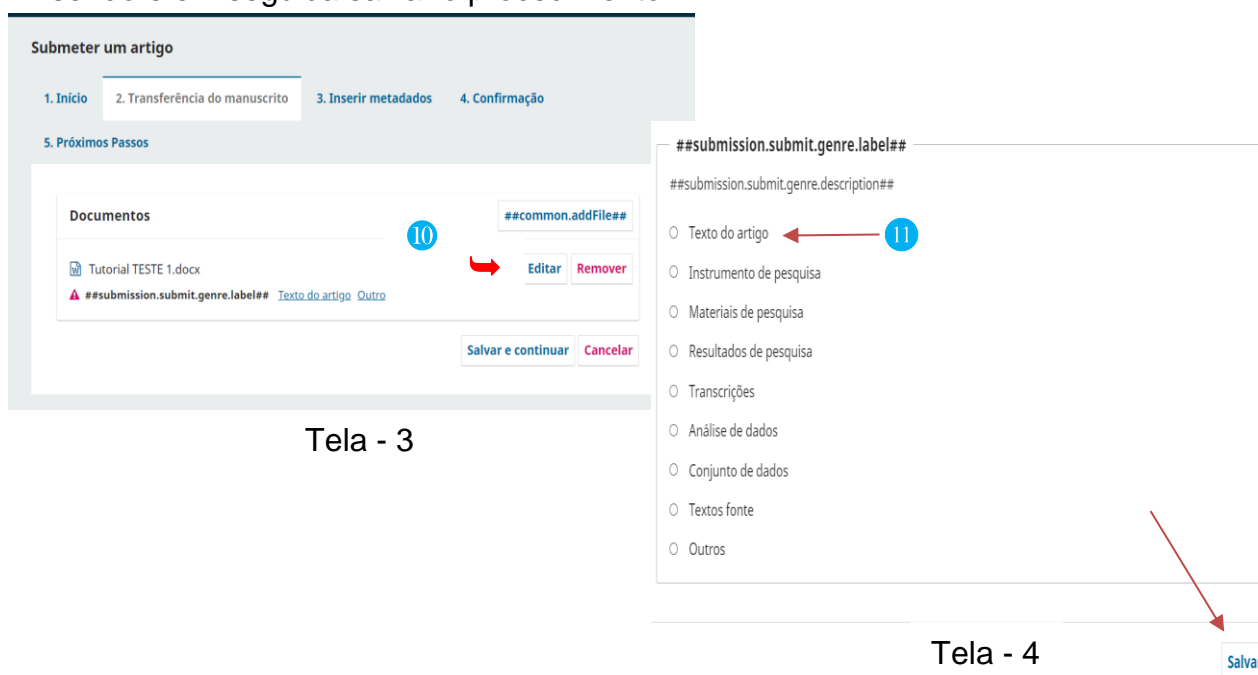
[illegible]

Submeter um artigo

1. Início 2. Transferência do manuscrito 3. Inserir metadados 4. Confirmação

5. Próximos Passos

Documentos ##common.addFile##

10

Tutorial TESTE 1.docx Editar Remover

##submission.submit.genre.label## Texto do artigo Outro

Salvar e continuar Cancelar

Tela - 3

##submission.submit.genre.label##

##submission.submit.genre.description##

Texto do artigo 11

Instrumento de pesquisa

Materiais de pesquisa

Resultados de pesquisa

Transcrições

Análise de dados

Conjunto de dados

Textos fonte

Outros

Tela - 4

Salva